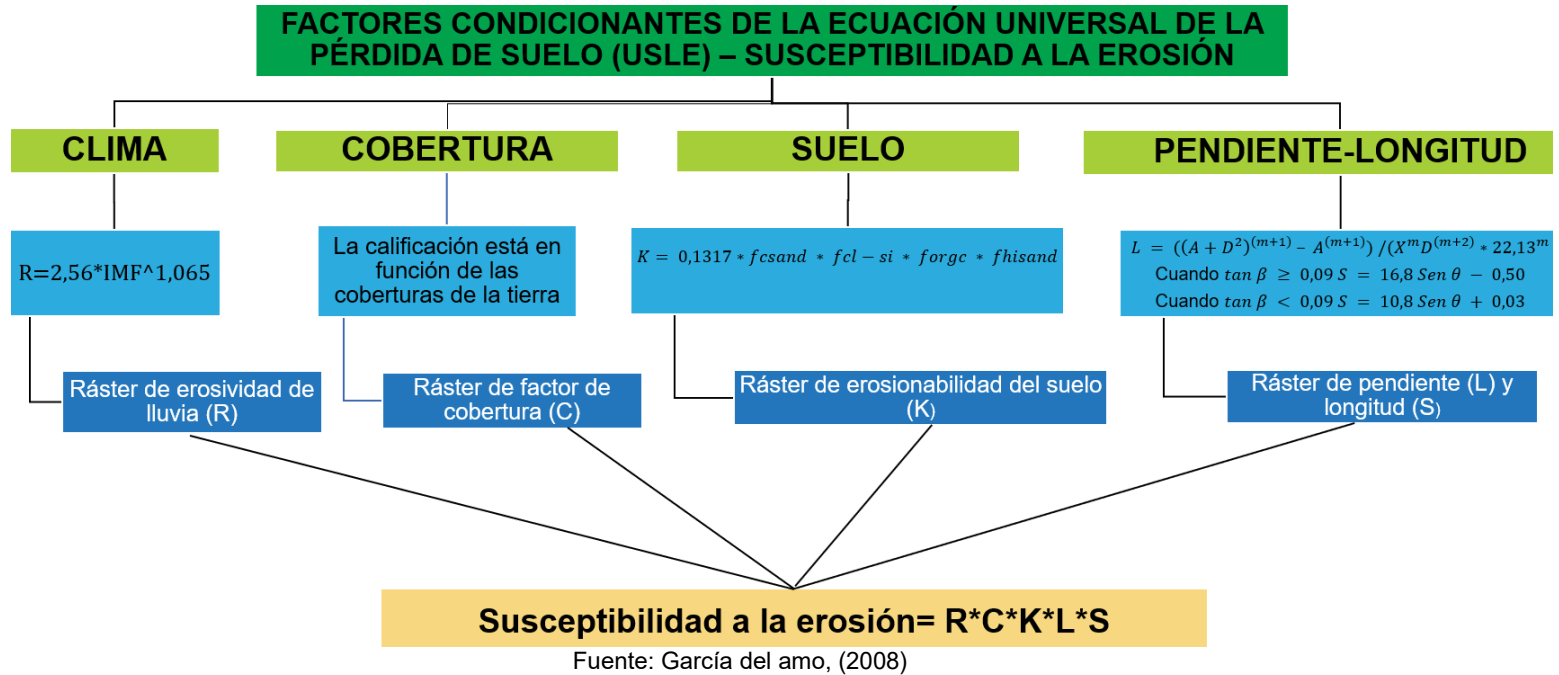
FACTORES CONDICIONANTES DE LA ECUACIÓN UNIVERSAL DE LA PÉRDIDA DE SUELO (USLE) – SUSCEPTIBILIDAD A LA EROSIÓN

CLIMA

R=2,56*IMF^1,065

Ráster de erosividad de lluvia (R)

COBERTURA

La calificación está en función de las coberturas de la tierra

Ráster de factor de cobertura (C)

SUELO

$K = 0,1317 * fcsand * fcl - si * forgc * fhisand$

Ráster de erosionabilidad del suelo (K)

PENDIENTE-LONGITUD

$L = ((A + D^2)^{(m+1)} - A^{(m+1)}) / (X^m D^{(m+2)} * 22,13^m$

Cuando $tan\,\beta \geq 0,09$ $S = 16,8\,Sen\,\theta - 0,50$

Cuando $tan\,\beta < 0,09$ $S = 10,8\,Sen\,\theta + 0,03$

Ráster de pendiente (L) y longitud (S)

Susceptibilidad a la erosión= R*C*K*L*S

Fuente: García del amo, (2008)